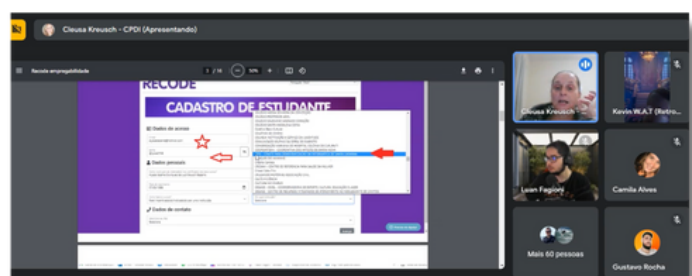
Cleusa Kreusch - CPDI (Apresentando)

Recode empregabilidade

2 / 16

50%

RECODE

CADASTRO DE ESTUDANTE

Dados de acesso

Dados pessoais

Dados de contato

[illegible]

Cleusa Kreusch

Kevin W.A.T (Retro...

Luan Fagioni

Camila Alves

Mais 60 pessoas

Gustavo Rocha